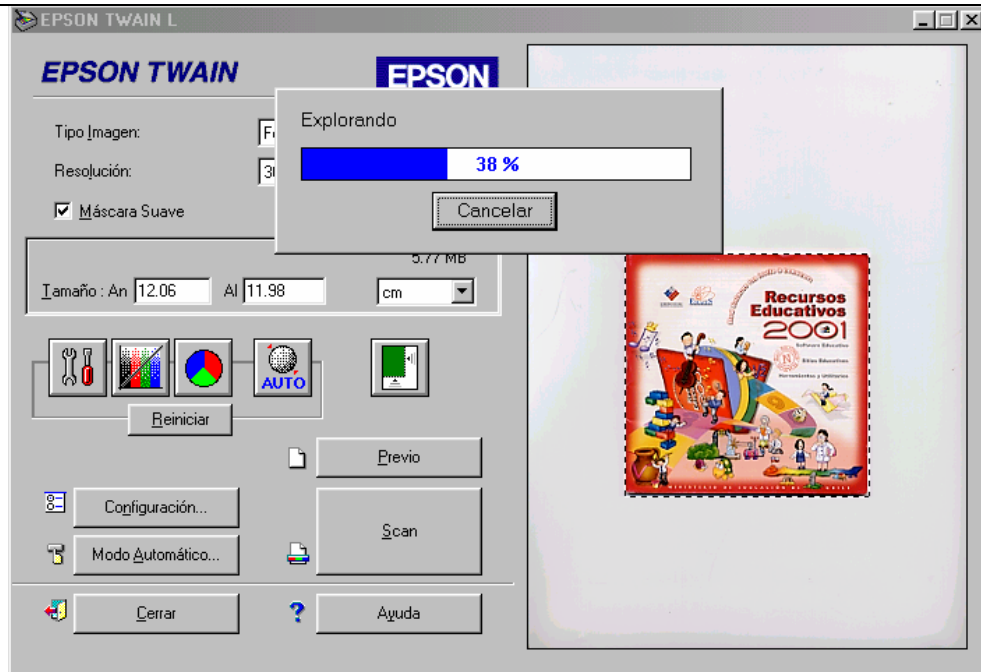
EPSON TWAIN L

EPSON TWAIN

EPSON

Tipo Imagen: Fo

Resolución: 30

Máscara Suave

Explorando

38 %

Cancelar

5.77 MB

Tamaño : An 12.06 Al 11.98 cm

AUTO

Reiniciar

Previo

Configuración...

Scan

Modo Automático...

Cerrar

Ayuda

Recursos Educativos 2001

Software Educativo

Sitios Educativos

Herramientas y Utilitarios